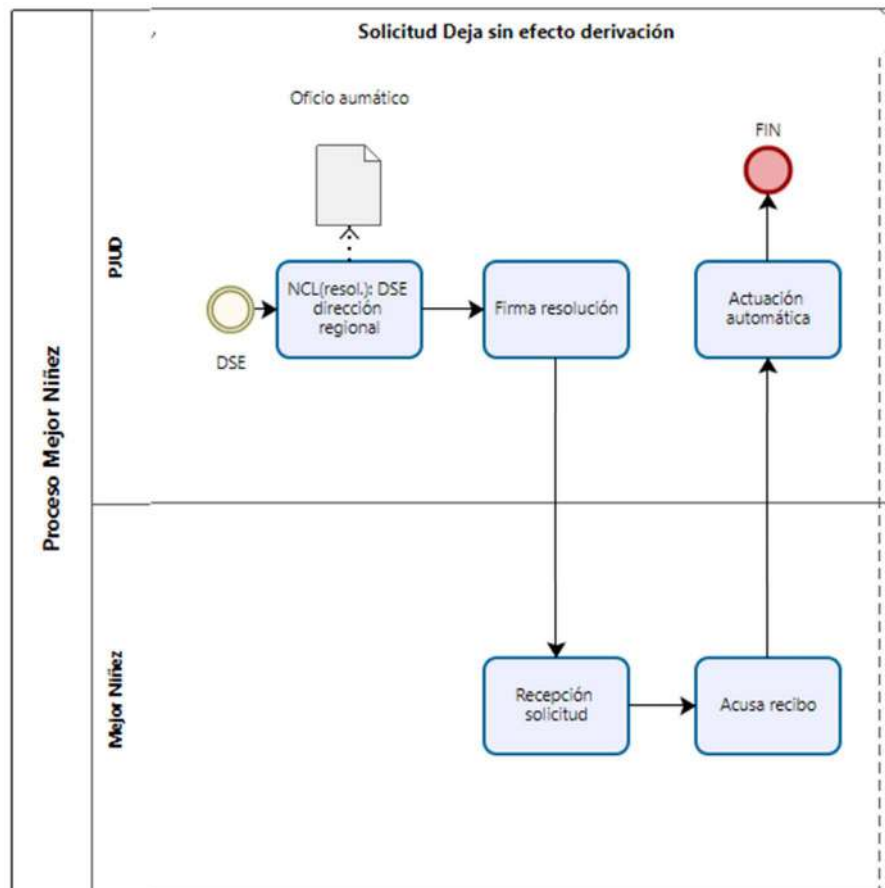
Proceso Mejor Niñez

Solicitud Deja sin efecto derivación

PJUD

Oficio aumático

FIN

DSE

NCL(resol.): DSE dirección regional

Firma resolución

Actuación automática

Mejor Niñez

Recepción solicitud

Acusa recibo